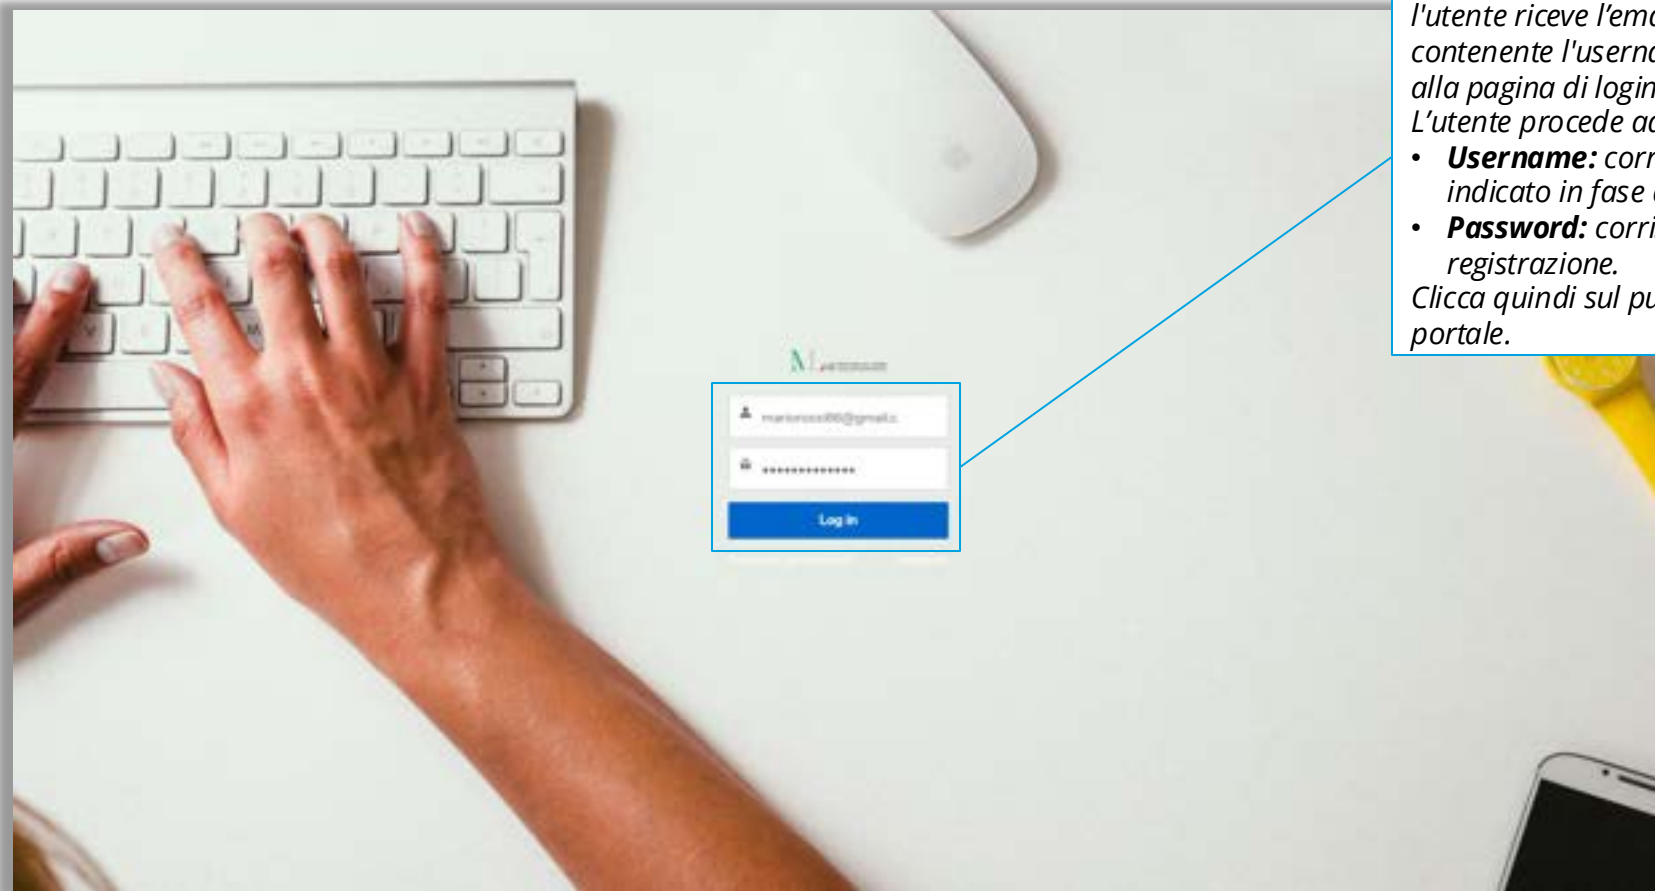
l'utente riceve l’ema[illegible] contenente l'userna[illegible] alla pagina di login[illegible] L’utente procede ad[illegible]

- **Username:** corr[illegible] indicato in fase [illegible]
- **Password:** corri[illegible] registrazione.

Clicca quindi sul pu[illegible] portale.

M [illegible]

marionossi86@gmail.c

••••••••••••••

Log in